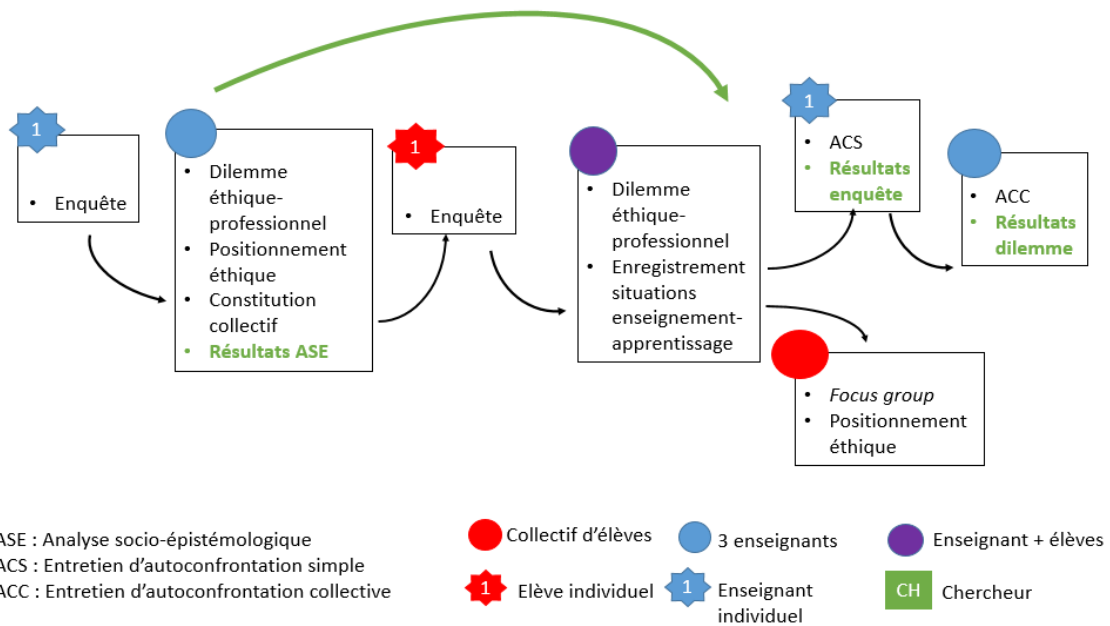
1

• Enquête

• Dilemme éthique-professionnel
• Positionnement éthique
• Constitution collectif
• Résultats ASE

1

• Enquête

• Dilemme éthique-professionnel
• Enregistrement situations enseignement-apprentissage

1

• ACS
• Résultats enquête

• ACC
• Résultats dilemme

• *Focus group*
• Positionnement éthique

ASE : Analyse socio-épistémologique
ACS : Entretien d'autoconfrontation simple
ACC : Entretien d'autoconfrontation collective

Collectif d'élèves
3 enseignants
Enseignant + élèves
1 Elève individuel
1 Enseignant individuel
CH Chercheur